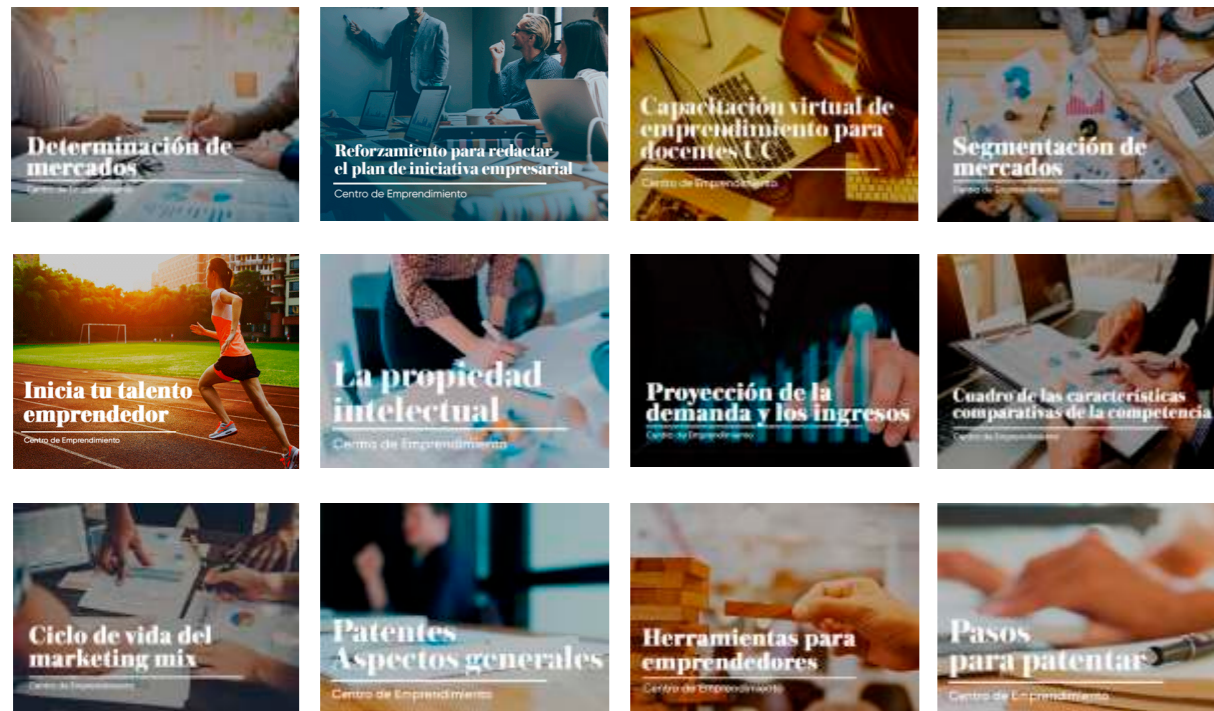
Determinación de mercados
Centro de Emprendimiento

Reforzamiento para redactar el plan de iniciativa empresarial
Centro de Emprendimiento

Capacitación virtual de emprendimiento para docentes UC
Centro de Emprendimiento

Segmentación de mercados
Centro de Emprendimiento

Inicia tu talento emprendedor
Centro de Emprendimiento

La propiedad intelectual
Centro de Emprendimiento

Proyección de la demanda y los ingresos
Centro de Emprendimiento

Cuadro de las características comparativas de la competencia
Centro de Emprendimiento

Ciclo de vida del marketing mix
Centro de Emprendimiento

Patentes Aspectos generales
Centro de Emprendimiento

Herramientas para emprendedores
Centro de Emprendimiento

Pasos para patentar
Centro de Emprendimiento